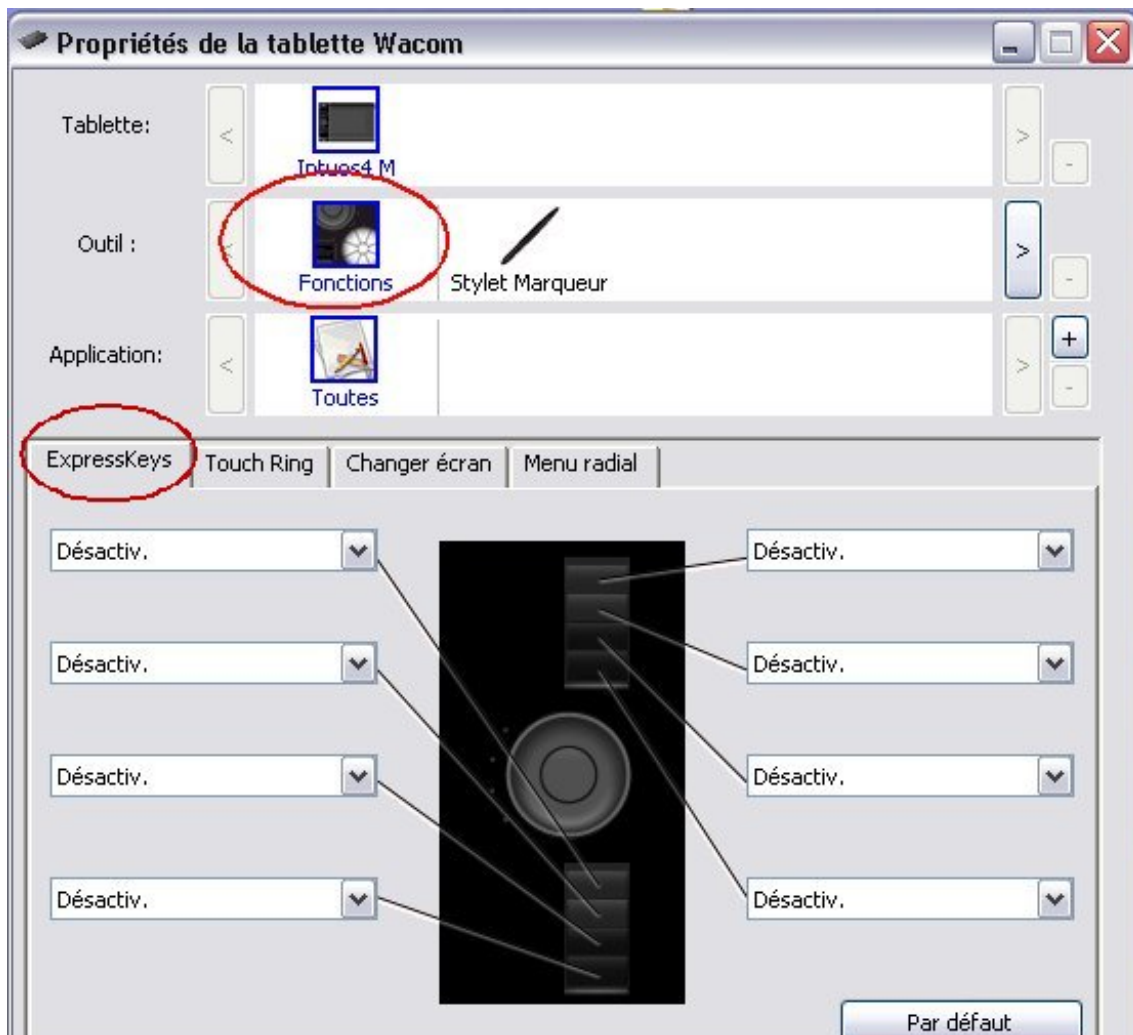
Propriétés de la tablette Wacom

Tablette:
<
Intuos4 M
>
-

Outil :
<
Fonctions
Stylet Marqueur
>
-

Application:
<
Toutes
>
+
-

ExpressKeys | Touch Ring | Changer écran | Menu radial

Désactiv.
Désactiv.
Désactiv.
Désactiv.

Désactiv.
Désactiv.
Désactiv.
Désactiv.

Par défaut